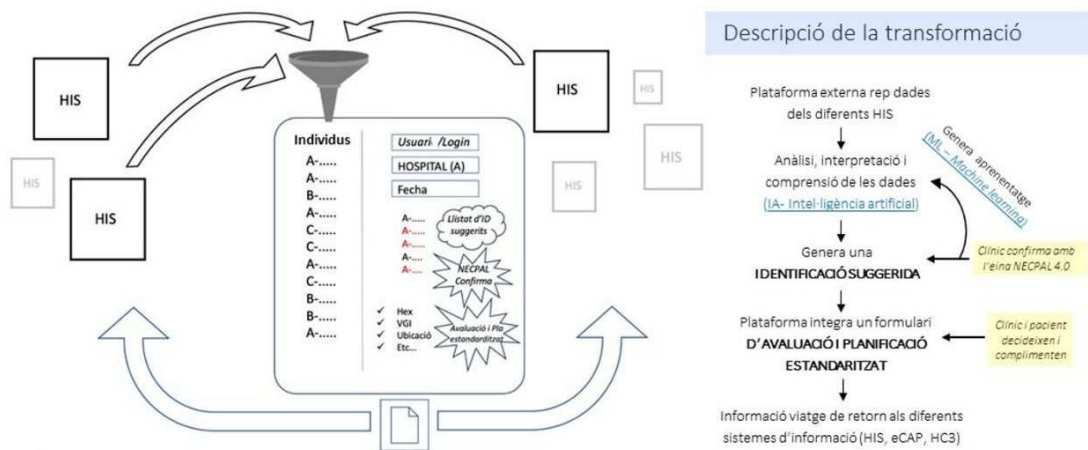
HIS

HIS

HIS

HIS

HIS

HIS

HIS

Individus
A-.....
A-.....
B-.....
A-.....
C-.....
C-.....
A-.....
C-.....
B-.....
B-.....
A-.....

Usuari /Login
HOSPITAL (A)
Fecha

A-.....
A-.....
A-.....
A-.....
A-.....

Llistat d'ID suggerits

NECPAL Confirma

✓ Hex
✓ VGI
✓ Ubicació
✓ Etc...

Avaluació i Pla estandarditzat

Descripció de la transformació

Plataforma externa rep dades dels diferents HIS

Anàlisi, interpretació i comprensió de les dades
(IA- Intel·ligència artificial)

Genera aprenentatge
(ML – Machine learning)

Genera una
IDENTIFICACIÓ SUGGERIDA

Clínic confirma amb l'eina NECPAL 4.0

Plataforma integra un formulari
D'AVALUACIÓ I PLANIFICACIÓ ESTANDARITZAT

Clínic i pacient decideixen i complimenten

Informació viatge de retorn als diferents sistemes d'informació (HIS, eCAP, HC3)